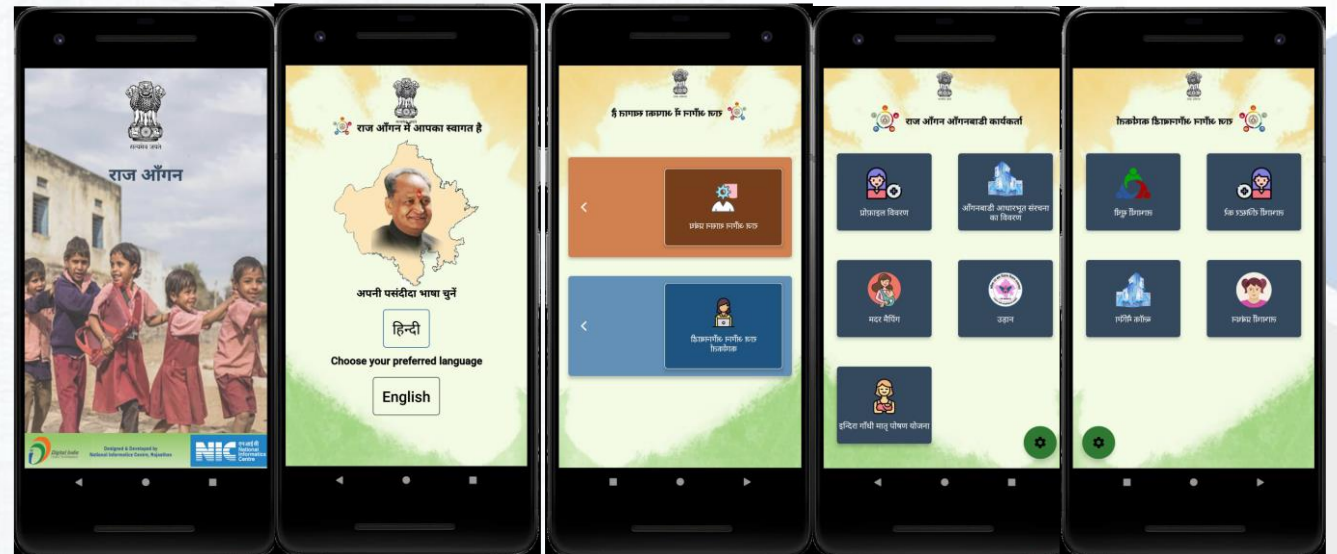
सत्यमेव जयते

राज आँगन

Digital India

Designed & Developed by National Informatics Centre, Rajasthan

NIC राष्ट्रीय सूचना विज्ञान केंद्र National Informatics Centre

राज आँगन में आपका स्वागत है

अपनी पसंदीदा भाषा चुनें

हिन्दी

Choose your preferred language

English

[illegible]

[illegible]

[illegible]

राज आँगन आँगनबाड़ी कार्यकर्ता

प्रोफाइल विवरण

आँगनबाड़ी आधारभूत संरचना का विवरण

मदर मैपिंग

उड़ान

इन्दिरा गाँधी मातृ पोषण योजना

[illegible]

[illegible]

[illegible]

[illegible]

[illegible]